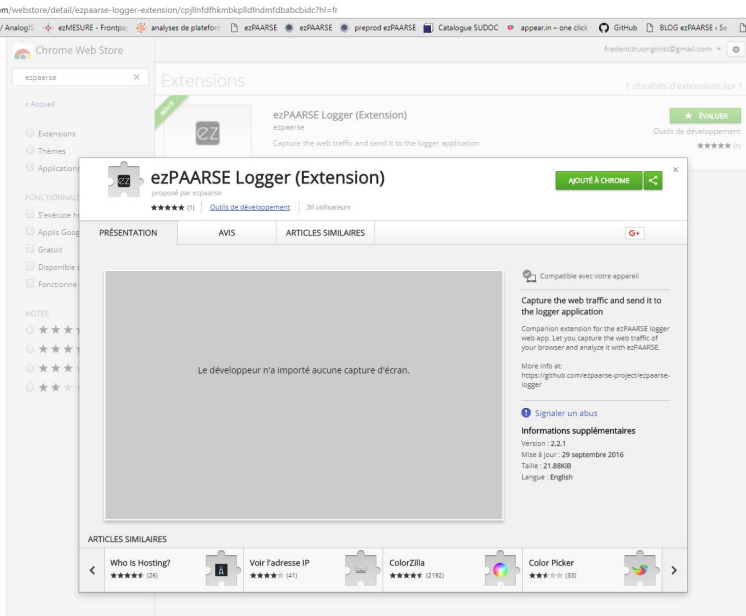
om/webstore/detail/ezpaarse-logger-extension/cpjllnfdfhkmbkplldfndmfdbabcbidc?hl=fr

Analogti ezMESURE - Frontpa analyses de plateform ezPAARSE ezPAARSE preprod ezPAARSE Catalogue SUDOC appear.in – one click GitHub BLOG ezPAARSE « Se

Chrome Web Store

frederictruonginist@gmail.com

ezpaarse

« Accueil

Extensions

Thèmes

Applications

FONCTIONNAL

S'exécute h

Applis Goog

Gratuit

Disponible

Fonctionne

NOTES

Extensions

1 résultats d'extensions sur 1

NOUVEAU

ezPAARSE Logger (Extension)

ezpaarse

Capture the web traffic and send it to the logger application

ÉVALUER

Outils de développement

★★★★★ (1)

ezPAARSE Logger (Extension)

proposé par ezpaarse

★★★★★ (1) | Outils de développement | 36 utilisateurs

AJOUTÉ À CHROME

PRÉSENTATION | AVIS | ARTICLES SIMILAIRES | G+

Le développeur n'a importé aucune capture d'écran.

Compatible avec votre appareil

Capture the web traffic and send it to the logger application

Companion extension for the ezPAARSE logger web app. Let you capture the web traffic of your browser and analyze it with ezPAARSE.

More info at: https://github.com/ezpaarse-project/ezpaarse-logger

Signaler un abus

Informations supplémentaires

Version : 2.2.1

Mise à jour : 29 septembre 2016

Taille : 21.88KiB

Langue : English

ARTICLES SIMILAIRES

Who Is Hosting? ★★★★★ (26)

Voir l'adresse IP ★★★★★ (41)

ColorZilla ★★★★★ (2192)

Color Picker ★★★★★ (33)